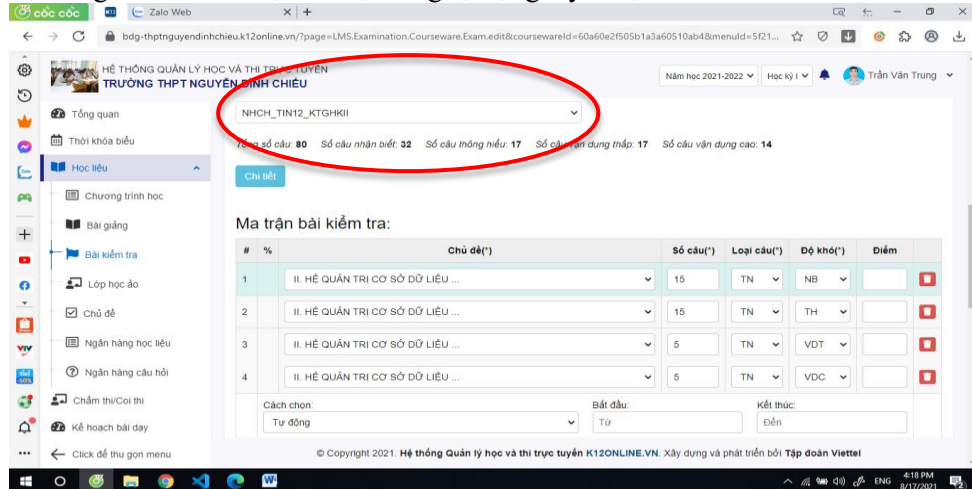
cốc cốc
Zalo Web
bdg-thptnguyendinhchieu.k12online.vn/?page=LMS.Examination.Courseware.Exam.edit&coursewareId=60a60e2f505b1a3a60510ab4&menuId=5f21...

HỆ THỐNG QUẢN LÝ HỌC VÀ THI TRỰC TUYẾN
TRƯỜNG THPT NGUYỄN ĐÌNH CHIỂU
Năm học 2021-2022
Học kỳ I
Trần Văn Trung

Tổng quan
Thời khóa biểu
Học liệu
Chương trình học
Bài giảng
Bài kiểm tra
Lớp học ảo
Chủ đề
Ngân hàng học liệu
Ngân hàng câu hỏi
Chấm thi/Coi thi
Kế hoạch bài dạy
Click để thu gọn menu

NHCH_TIN12_KTGHKII

Tổng số câu: 80 Số câu nhận biết: 32 Số câu thông hiểu: 17 Số câu vận dụng thấp: 17 Số câu vận dụng cao: 14

Chi tiết

Ma trận bài kiểm tra:

| # | % | Chủ đề(*) | Số câu(*) | Loại câu(*) | Độ khó(*) | Điểm |
|---|---|---|---|---|---|---|
| 1 | | II. HỆ QUẢN TRỊ CƠ SỞ DỮ LIỆU ... | 15 | TN | NB | |
| 2 | | II. HỆ QUẢN TRỊ CƠ SỞ DỮ LIỆU ... | 15 | TN | TH | |
| 3 | | II. HỆ QUẢN TRỊ CƠ SỞ DỮ LIỆU ... | 5 | TN | VDT | |
| 4 | | II. HỆ QUẢN TRỊ CƠ SỞ DỮ LIỆU ... | 5 | TN | VDC | |

Cách chọn:
Tự động
Bắt đầu:
Từ
Kết thúc:
Đến

© Copyright 2021. Hệ thống Quản lý học và thi trực tuyến K12ONLINE.VN. Xây dựng và phát triển bởi Tập đoàn Viettel

ENG 4:18 PM 8/17/2021